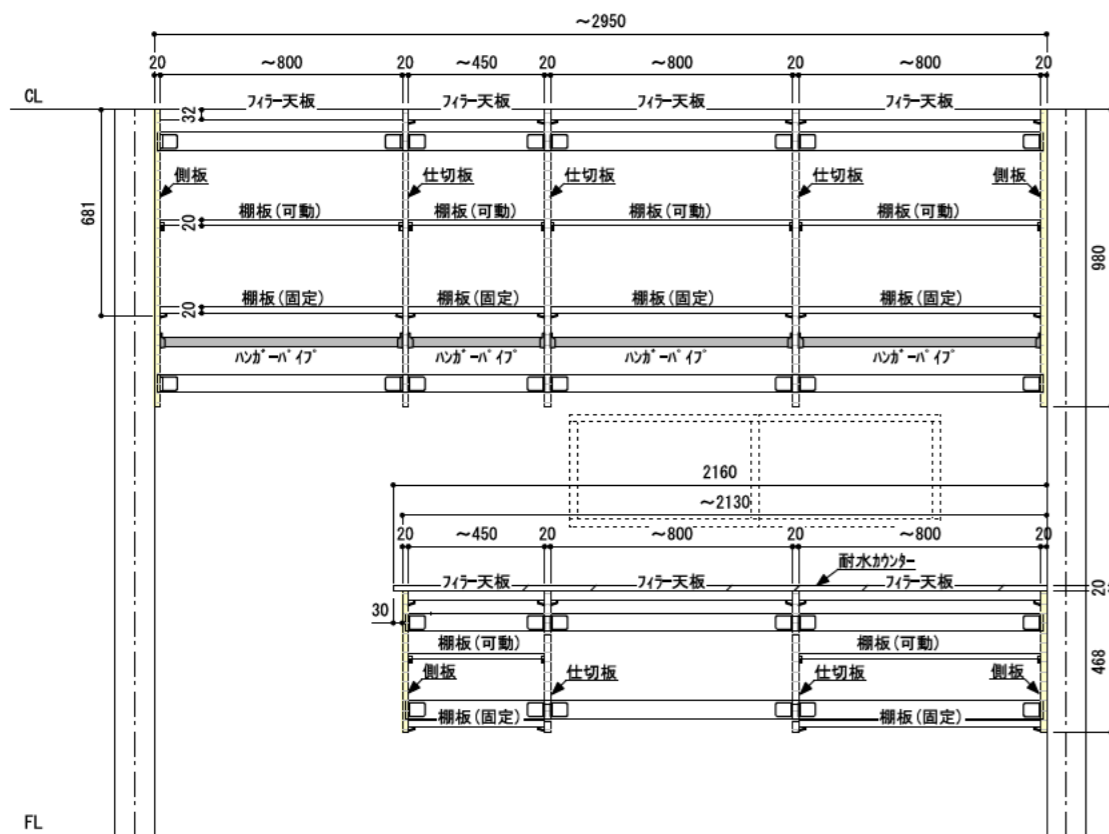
~2950

20 ~800 20 ~450 20 ~800 20 ~800 20

CL

32

フィラー天板 フィラー天板 フィラー天板 フィラー天板

側板 仕切板 仕切板 仕切板 側板

681

20

棚板(可動) 棚板(可動) 棚板(可動) 棚板(可動)

980

20

棚板(固定) 棚板(固定) 棚板(固定) 棚板(固定)

ハンガーパイプ ハンガーパイプ ハンガーパイプ ハンガーパイプ

2160

~2130

20 ~450 20 ~800 20 ~800 20

耐水カウンター

フィラー天板 フィラー天板 フィラー天板

20

30

棚板(可動) 棚板(可動)

側板 仕切板 仕切板 側板

468

棚板(固定) 棚板(固定)

FL